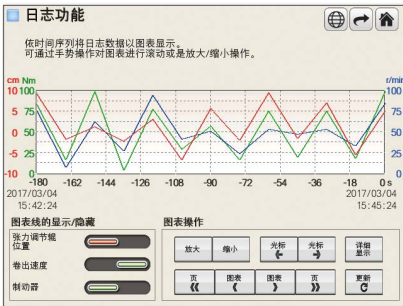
日志功能

依时间序列将日志数据以图表显示。
可通过手势操作对图表进行滚动或是放大/缩小操作。

cm Nm r/min
10 100
7.5 75
5 50
2.5 25
0 0
-2.5 -25
-5 -50

-180 -162 -144 -126 -108 -90 -72 -54 -36 -18 0 s
2017/03/04 15:42:24
2017/03/04 15:45:24

图表线的显示/隐藏
张力调节器位置
卷出速度
制动器

图表操作
放大
缩小
光标 ←
光标 →
详细显示
页 《
图表 〈
图表 〉
页 》
更新